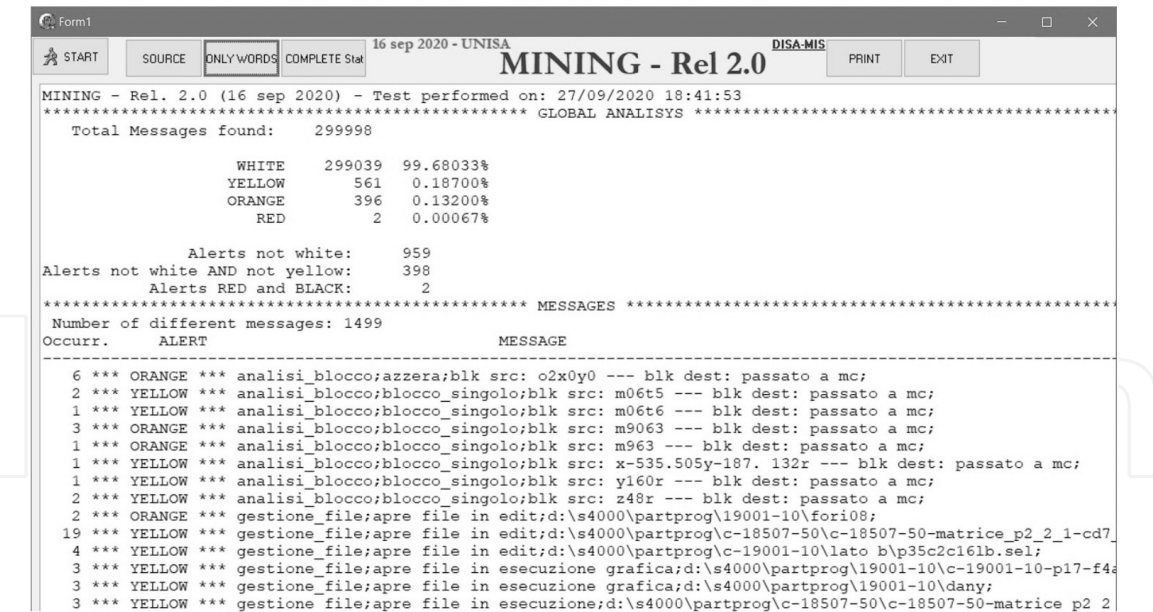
Form1

START SOURCE ONLY WORDS COMPLETE Stat 16 sep 2020 - UNISA MINING - Rel 2.0 DISA-MIS PRINT EXIT

MINING - Rel. 2.0 (16 sep 2020) - Test performed on: 27/09/2020 18:41:53
********************************************** GLOBAL ANALISYS **********************************************
Total Messages found: 299998

| | | |
|---|---|---|
| WHITE | 299039 | 99.68033% |
| YELLOW | 561 | 0.18700% |
| ORANGE | 396 | 0.13200% |
| RED | 2 | 0.00067% |

Alerts not white: 959
Alerts not white AND not yellow: 398
Alerts RED and BLACK: 2
********************************************** MESSAGES **********************************************
Number of different messages: 1499
Occurr. ALERT MESSAGE

6 *** ORANGE *** analisi_blocco;azzera;blk src: o2x0y0 --- blk dest: passato a mc;
2 *** YELLOW *** analisi_blocco;blocco_singolo;blk src: m06t5 --- blk dest: passato a mc;
1 *** YELLOW *** analisi_blocco;blocco_singolo;blk src: m06t6 --- blk dest: passato a mc;
3 *** ORANGE *** analisi_blocco;blocco_singolo;blk src: m9063 --- blk dest: passato a mc;
1 *** ORANGE *** analisi_blocco;blocco_singolo;blk src: m963 --- blk dest: passato a mc;
1 *** YELLOW *** analisi_blocco;blocco_singolo;blk src: x-535.505y-187. 132r --- blk dest: passato a mc;
1 *** YELLOW *** analisi_blocco;blocco_singolo;blk src: y160r --- blk dest: passato a mc;
2 *** YELLOW *** analisi_blocco;blocco_singolo;blk src: z48r --- blk dest: passato a mc;
2 *** ORANGE *** gestione_file;apre file in edit;d:\s4000\partprog\19001-10\fori08;
19 *** YELLOW *** gestione_file;apre file in edit;d:\s4000\partprog\c-18507-50\c-18507-50-matrice_p2_2_1-cd7_
4 *** YELLOW *** gestione_file;apre file in edit;d:\s4000\partprog\c-19001-10\lato b\p35c2c161b.sel;
3 *** YELLOW *** gestione_file;apre file in esecuzione grafica;d:\s4000\partprog\c-19001-10\c-19001-10-p17-f4a
3 *** YELLOW *** gestione_file;apre file in esecuzione grafica;d:\s4000\partprog\19001-10\dany;
3 *** YELLOW *** gestione_file;apre file in esecuzione;d:\s4000\partprog\c-18507-50\c-18507-50-matrice_p2_2